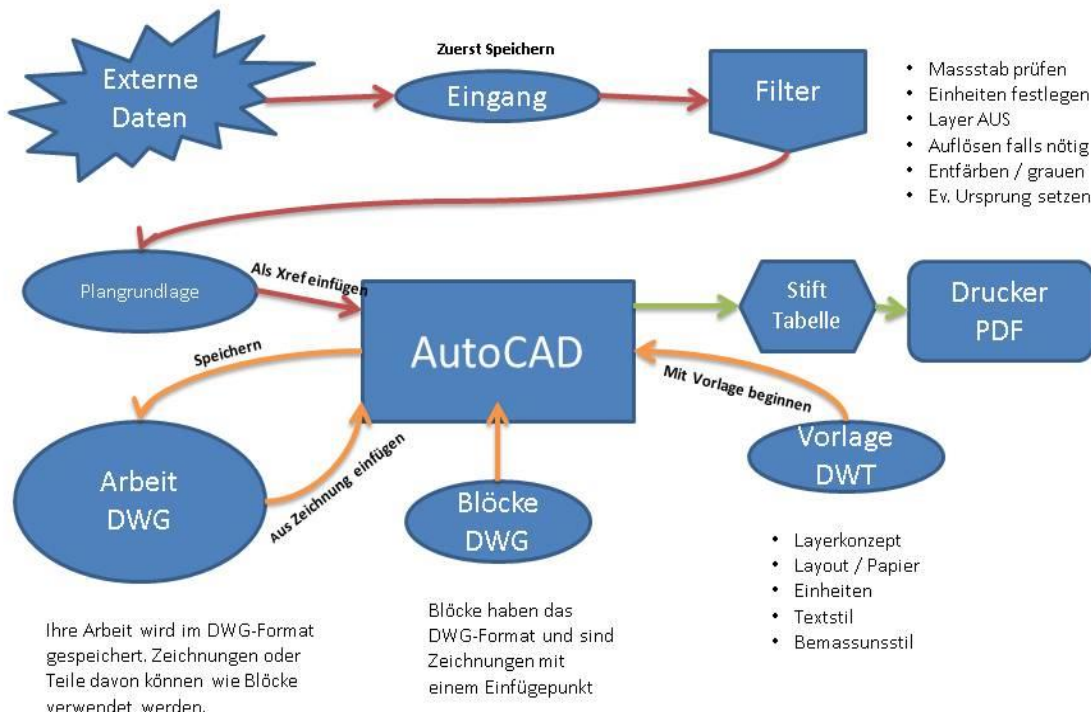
Externe Daten

Zuerst Speichern

Eingang

Filter

- Massstab prüfen
- Einheiten festlegen
- Layer AUS
- Auflösen falls nötig
- Entfärben / grauen
- Ev. Ursprung setzen

Plangrundlage

Als Xref einfügen

AutoCAD

Stift Tabelle

Drucker PDF

Speichern

Mit Vorlage beginnen

Vorlage DWT

Arbeit DWG

Aus Zeichnung einfügen

Blöcke DWG

- Layerkonzept
- Layout / Papier
- Einheiten
- Textstil
- Bemassunsstil

Ihre Arbeit wird im DWG-Format gespeichert. Zeichnungen oder Teile davon können wie Blöcke verwendet werden.

Blöcke haben das DWG-Format und sind Zeichnungen mit einem Einfügepunkt